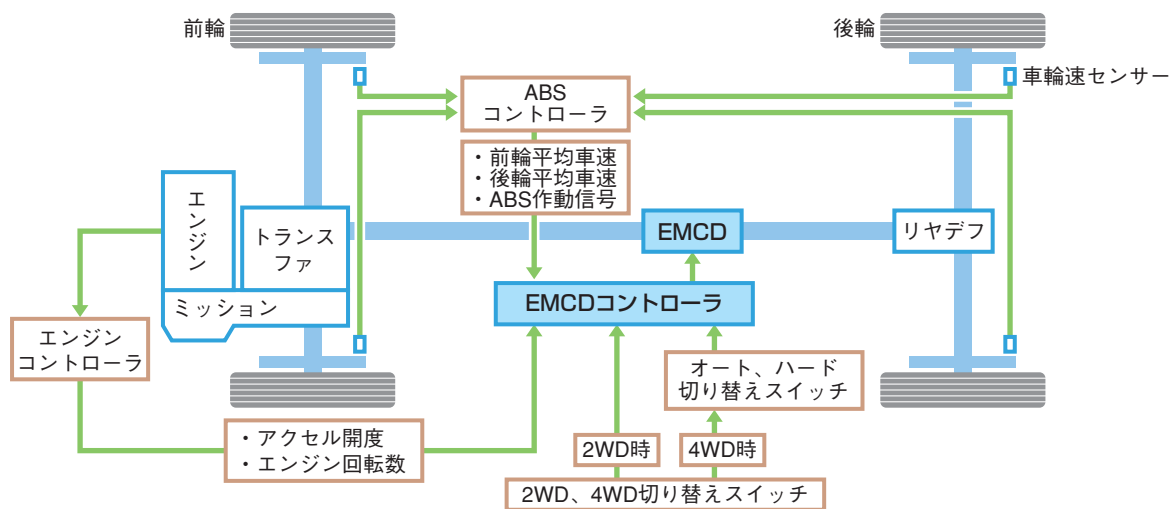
前輪

後輪

車輪速センサー

ABS
コントローラ

・前輪平均車速
・後輪平均車速
・ABS作動信号

エンジン

トランスファ

ミッション

EMCD

リヤデフ

EMCDコントローラ

エンジン
コントローラ

オート、ハード
切り替えスイッチ

・アクセル開度
・エンジン回転数

2WD時

4WD時

2WD、4WD切り替えスイッチ